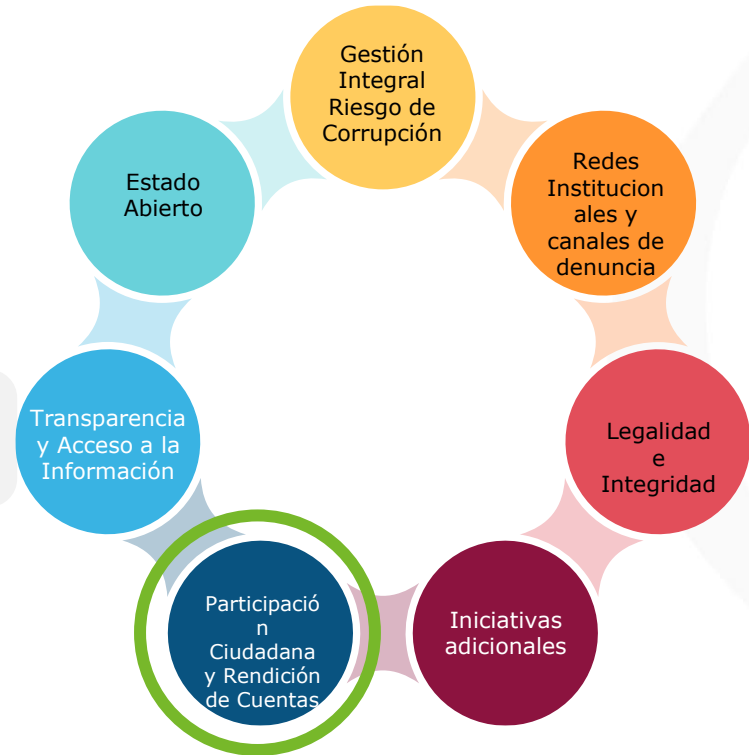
Gestión Integral Riesgo de Corrupción

Redes Institucion ales y canales de denuncia

Legalidad e Integridad

Iniciativas adicionales

Participació n Ciudadana y Rendición de Cuentas

Transparencia y Acceso a la Información

Estado Abierto